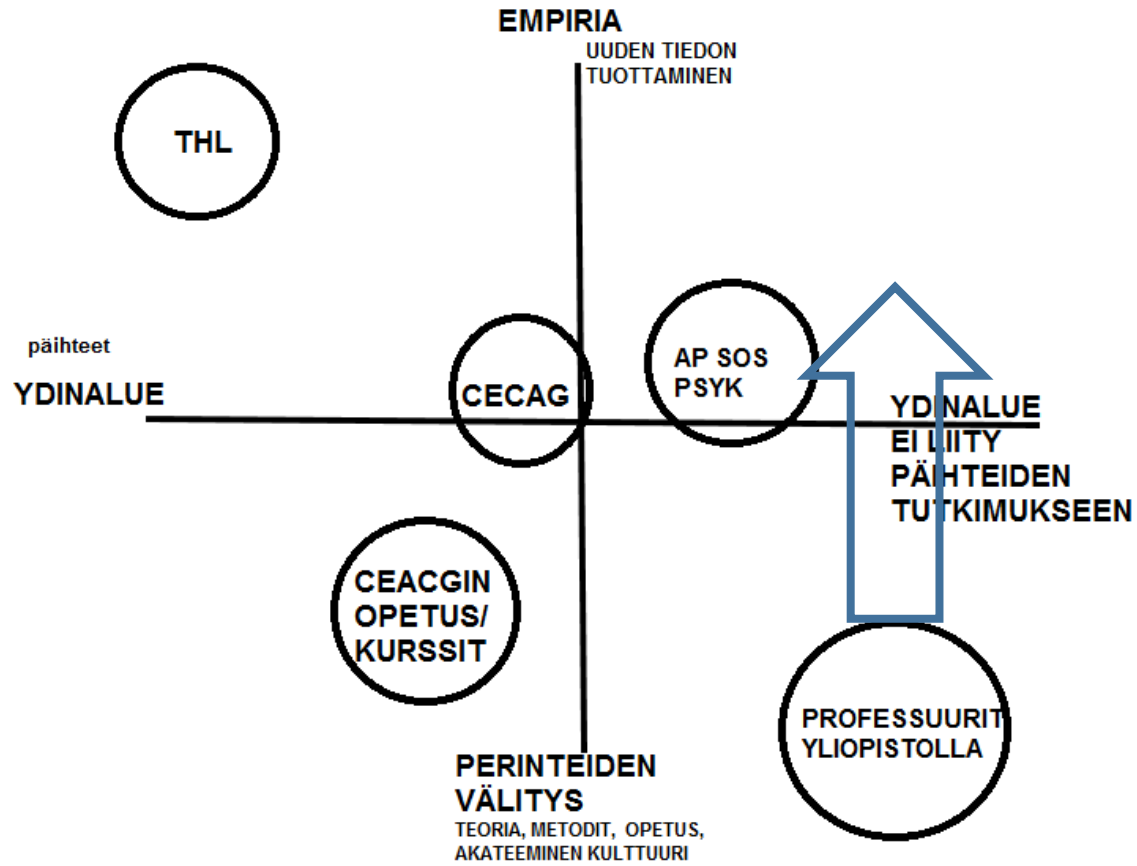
EMPIRIA
UUDEN TIEDON TUOTTAMINEN

THL

päihteet
YDINALUE

CECAG

AP SOS PSYK

YDINALUE EI LIITY PÄIHTEIDEN TUTKIMUKSEEN

CEACGIN OPETUS/ KURSSIT

PROFESSUURIT YLIOPISTOLLA

PERINTEIDEN VÄLITYS
TEORIA, METODIT, OPETUS, AKATEEMINEN KULTTUURI